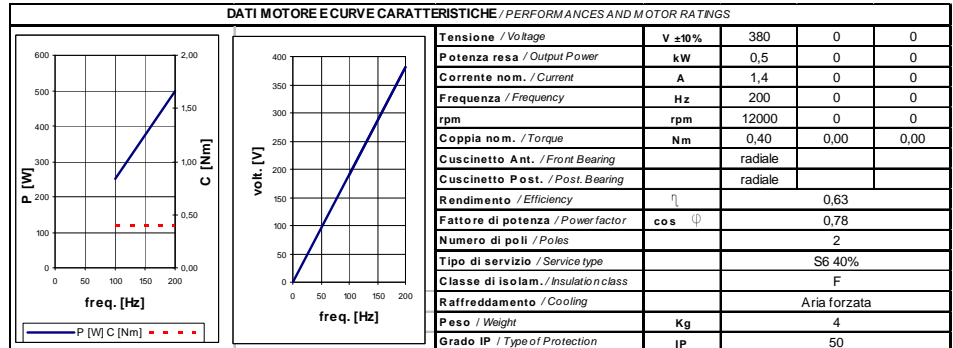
DATI MOTORE E CURVE CARATTERISTICHE / PERFORMANCES AND MOTOR RATINGS

600
500
400
300
200
100
0
P [W]
2,00
1,50
1,00
0,50
0,00
C [Nm]
0 50 100 150 200
freq. [Hz]
P [W] C [Nm]

400
350
300
250
200
150
100
50
0
volt. [V]
0 50 100 150 200
freq. [Hz]

| | | | | |
|---|---|---|---|---|
| Tensione / Voltage | V ±10% | 380 | 0 | 0 |
| Potenza resa / Output Power | kW | 0,5 | 0 | 0 |
| Corrente nom. / Current | A | 1,4 | 0 | 0 |
| Frequenza / Frequency | Hz | 200 | 0 | 0 |
| rpm | rpm | 12000 | 0 | 0 |
| Coppia nom. / Torque | Nm | 0,40 | 0,00 | 0,00 |
| Cuscinetto Ant. / Front Bearing | | radiale | | |
| Cuscinetto Post. / Post. Bearing | | radiale | | |
| Rendimento / Efficiency | η | 0,63 | | |
| Fattore di potenza / Power factor | cos φ | 0,78 | | |
| Numero di poli / Poles | | 2 | | |
| Tipo di servizio / Service type | | S6 40% | | |
| Classe di isolam. / Insulation class | | F | | |
| Raffreddamento / Cooling | | Aria forzata | | |
| Peso / Weight | Kg | 4 | | |
| Grado IP / Type of Protection | IP | 50 | | |